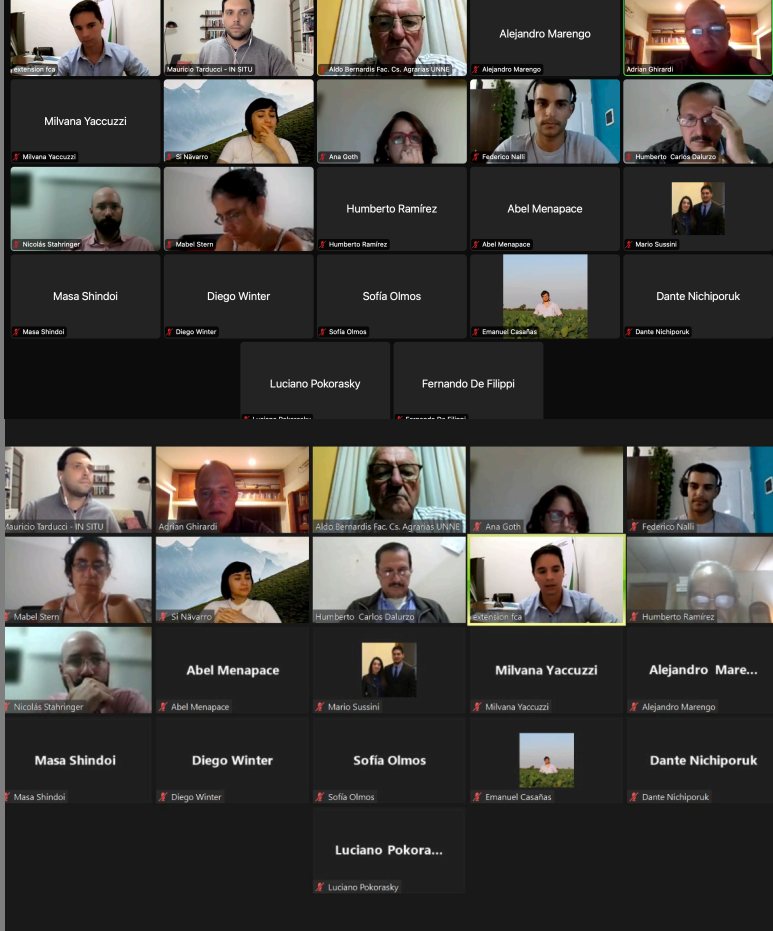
extensión fca
Mauricio Tarducci - IN SITU
Aldo Bernardis Fac. Cs. Agrarias UNNE
Alejandro Marengo
Alejandro Marengo
Adrian Ghirardi
Milvana Yaccuzzi
Milvana Yaccuzzi
Si Návarro
Ana Goth
Federico Nalli
Humberto Carlos Dalurzo
Nicolás Stahringer
Mabel Stern
Humberto Ramírez
Humberto Ramírez
Abel Menapace
Abel Menapace
Mario Sussini
Masa Shindoi
Masa Shindoi
Diego Winter
Diego Winter
Sofía Olmos
Sofía Olmos
Emanuel Casañas
Dante Nichiporuk
Dante Nichiporuk
Luciano Pokorasky
Luciano Pokorasky
Fernando De Filippi
Fernando De Filippi

Mauricio Tarducci - IN SITU
Adrian Ghirardi
Aldo Bernardis Fac. Cs. Agrarias UNNE
Ana Goth
Federico Nalli
Mabel Stern
Si Návarro
Humberto Carlos Dalurzo
extensión fca
Humberto Ramírez
Nicolás Stahringer
Abel Menapace
Abel Menapace
Mario Sussini
Milvana Yaccuzzi
Milvana Yaccuzzi
Alejandro Mare...
Alejandro Marengo
Masa Shindoi
Masa Shindoi
Diego Winter
Diego Winter
Sofía Olmos
Sofía Olmos
Emanuel Casañas
Dante Nichiporuk
Dante Nichiporuk
Luciano Pokora...
Luciano Pokorasky